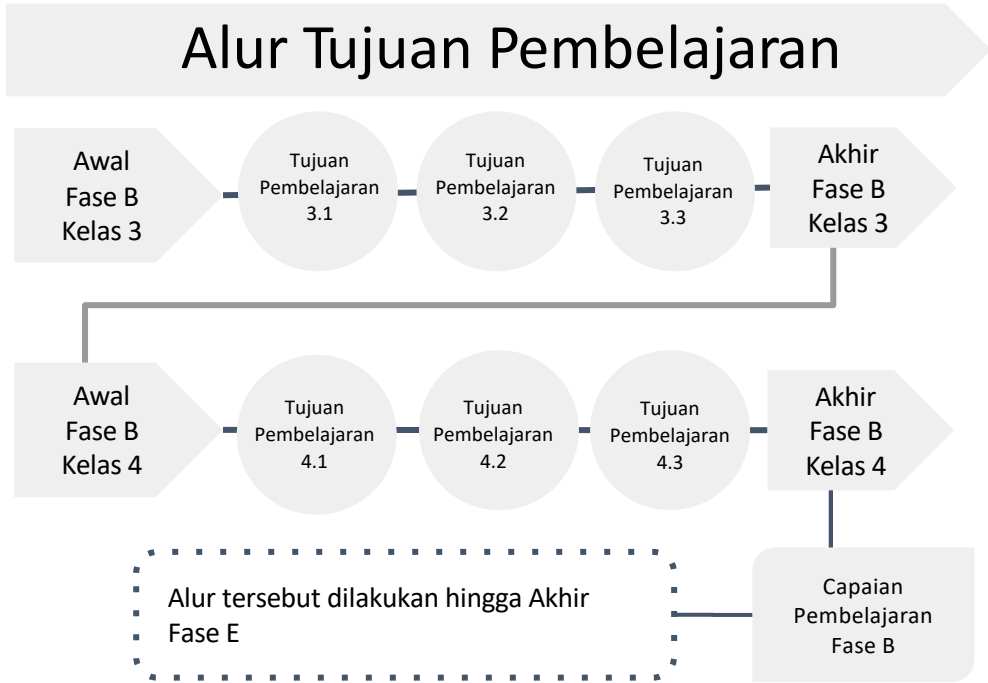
Alur Tujuan Pembelajaran

Awal Fase B Kelas 3

Tujuan Pembelajaran 3.1

Tujuan Pembelajaran 3.2

Tujuan Pembelajaran 3.3

Akhir Fase B Kelas 3

Awal Fase B Kelas 4

Tujuan Pembelajaran 4.1

Tujuan Pembelajaran 4.2

Tujuan Pembelajaran 4.3

Akhir Fase B Kelas 4

Alur tersebut dilakukan hingga Akhir Fase E

Capaian Pembelajaran Fase B